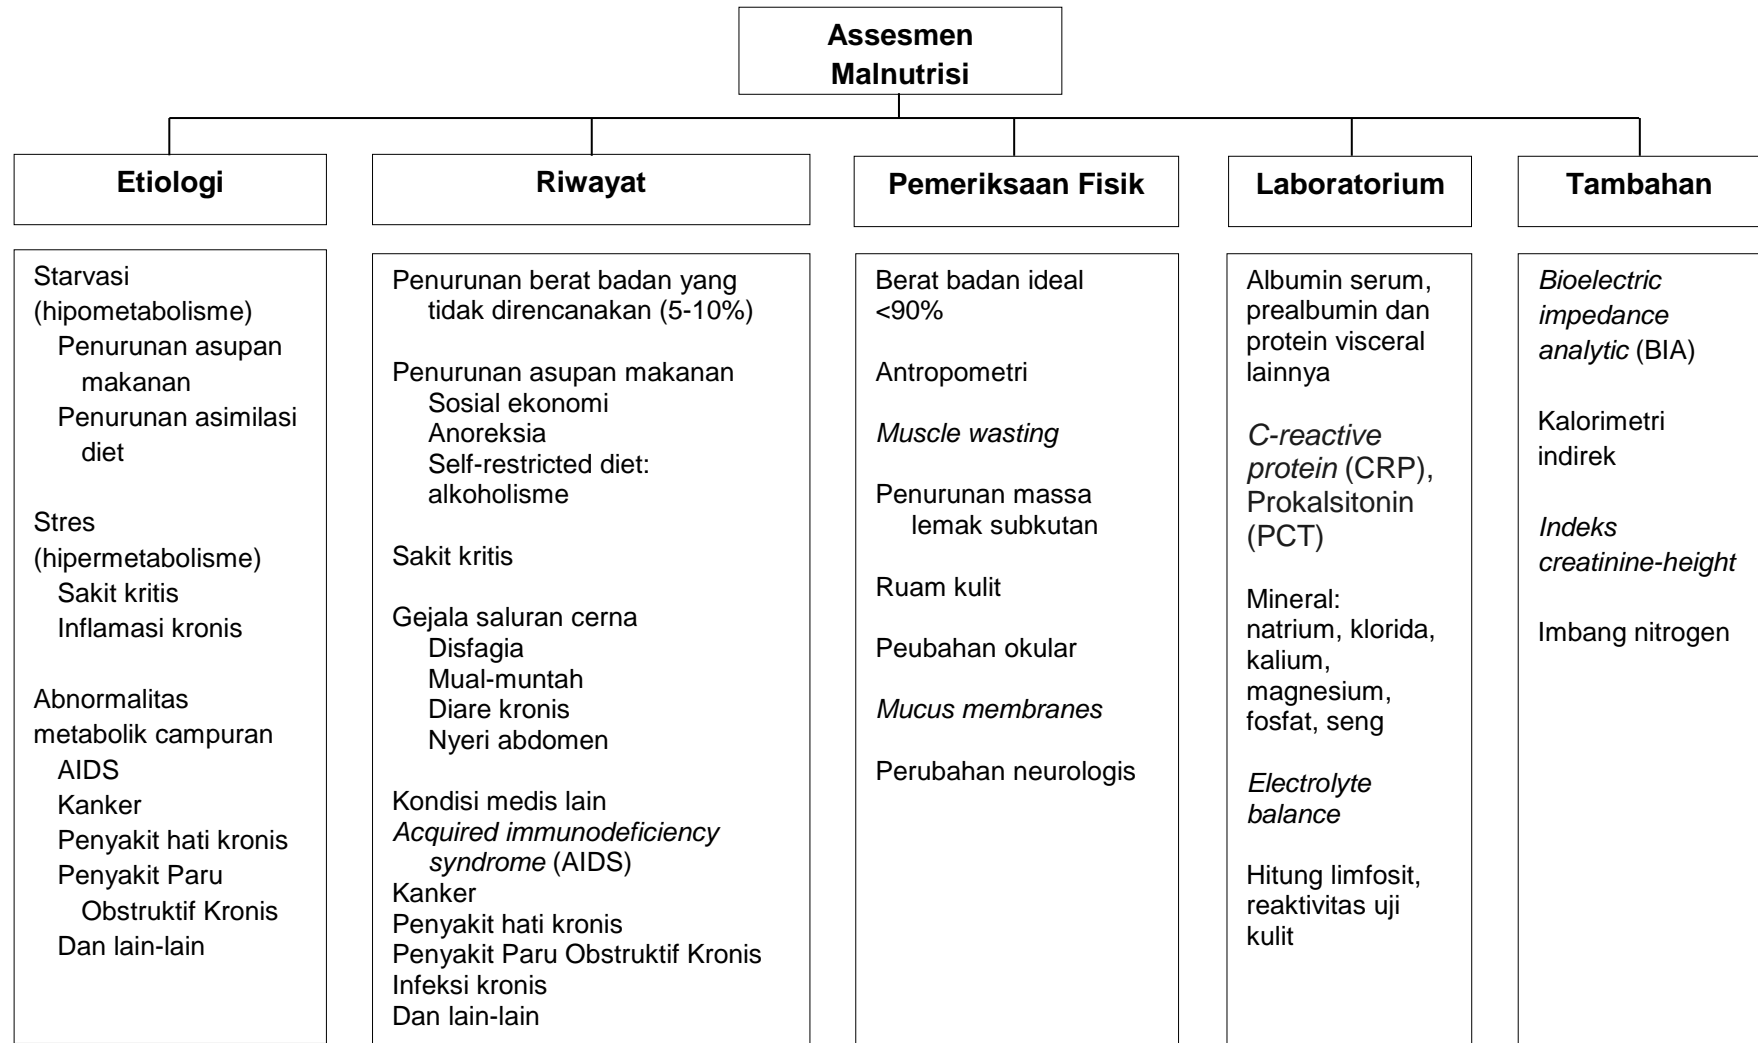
Assesmen Malnutrisi

Etiologi

Starvasi (hipometabolisme)
Penurunan asupan makanan
Penurunan asimilasi diet

Stres (hipermetabolisme)
Sakit kritis
Inflamasi kronis

Abnormalitas metabolik campuran
AIDS
Kanker
Penyakit hati kronis
Penyakit Paru Obstruktif Kronis
Dan lain-lain

Riwayat

Penurunan berat badan yang tidak direncanakan (5-10%)

Penurunan asupan makanan
Sosial ekonomi
Anoreksia
Self-restricted diet: alkoholisme

Sakit kritis

Gejala saluran cerna
Disfagia
Mual-muntah
Diare kronis
Nyeri abdomen

Kondisi medis lain
Acquired immunodeficiency syndrome (AIDS)
Kanker
Penyakit hati kronis
Penyakit Paru Obstruktif Kronis
Infeksi kronis
Dan lain-lain

Pemeriksaan Fisik

Berat badan ideal <90%

Antropometri

Muscle wasting

Penurunan massa lemak subkutan

Ruam kulit

Peubahan okular

Mucus membranes

Perubahan neurologis

Laboratorium

Albumin serum, prealbumin dan protein visceral lainnya

C-reactive protein (CRP), Prokalsitonin (PCT)

Mineral: natrium, klorida, kalium, magnesium, fosfat, seng

Electrolyte balance

Hitung limfosit, reaktivitas uji kulit

Tambahan

Bioelectric impedance analytic (BIA)

Kalorimetri indirek

Indeks creatinine-height

Imbang nitrogen